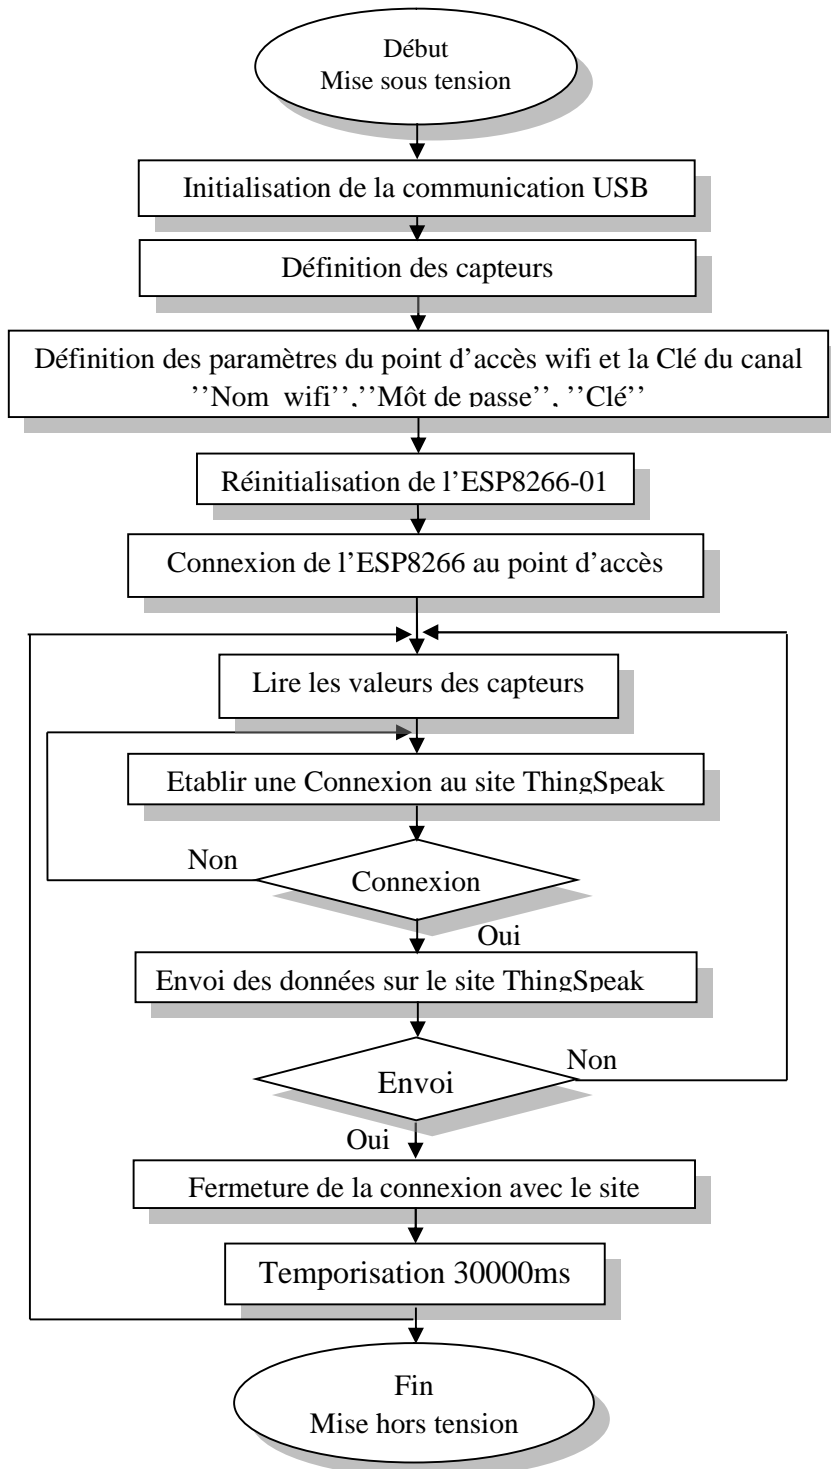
Début
Mise sous tension

Initialisation de la communication USB

Définition des capteurs

Définition des paramètres du point d'accès wifi et la Clé du canal
''Nom wifi'',''Môt de passe'', ''Clé''

Réinitialisation de l'ESP8266-01

Connexion de l'ESP8266 au point d'accès

Lire les valeurs des capteurs

Etablir une Connexion au site ThingSpeak

Non

Connexion

Oui

Envoi des données sur le site ThingSpeak

Non

Envoi

Oui

Fermeture de la connexion avec le site

Temporisation 30000ms

Fin
Mise hors tension